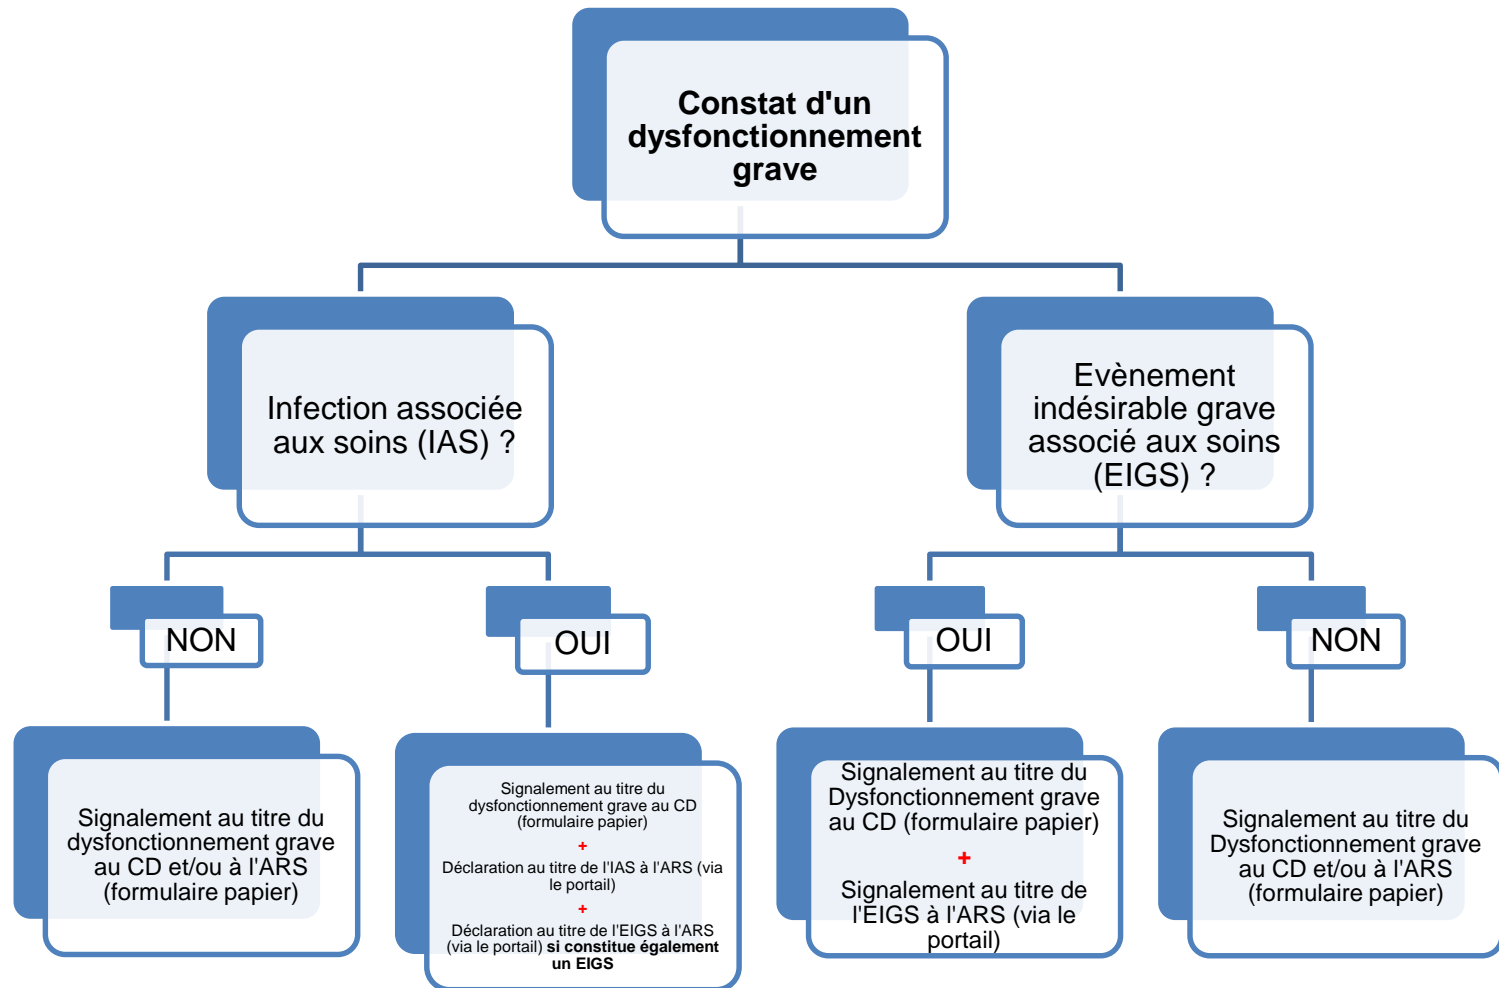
Constat d'un dysfonctionnement grave

Infection associée aux soins (IAS) ?

Evènement indésirable grave associé aux soins (EIGS) ?

NON

Signalement au titre du dysfonctionnement grave au CD et/ou à l'ARS (formulaire papier)

OUI

Signalement au titre du dysfonctionnement grave au CD (formulaire papier)
+
Déclaration au titre de l'IAS à l'ARS (via le portail)
+
Déclaration au titre de l'EIGS à l'ARS (via le portail) **si constitue également un EIGS**

OUI

Signalement au titre du Dysfonctionnement grave au CD (formulaire papier)
+
Signalement au titre de l'EIGS à l'ARS (via le portail)

NON

Signalement au titre du Dysfonctionnement grave au CD et/ou à l'ARS (formulaire papier)